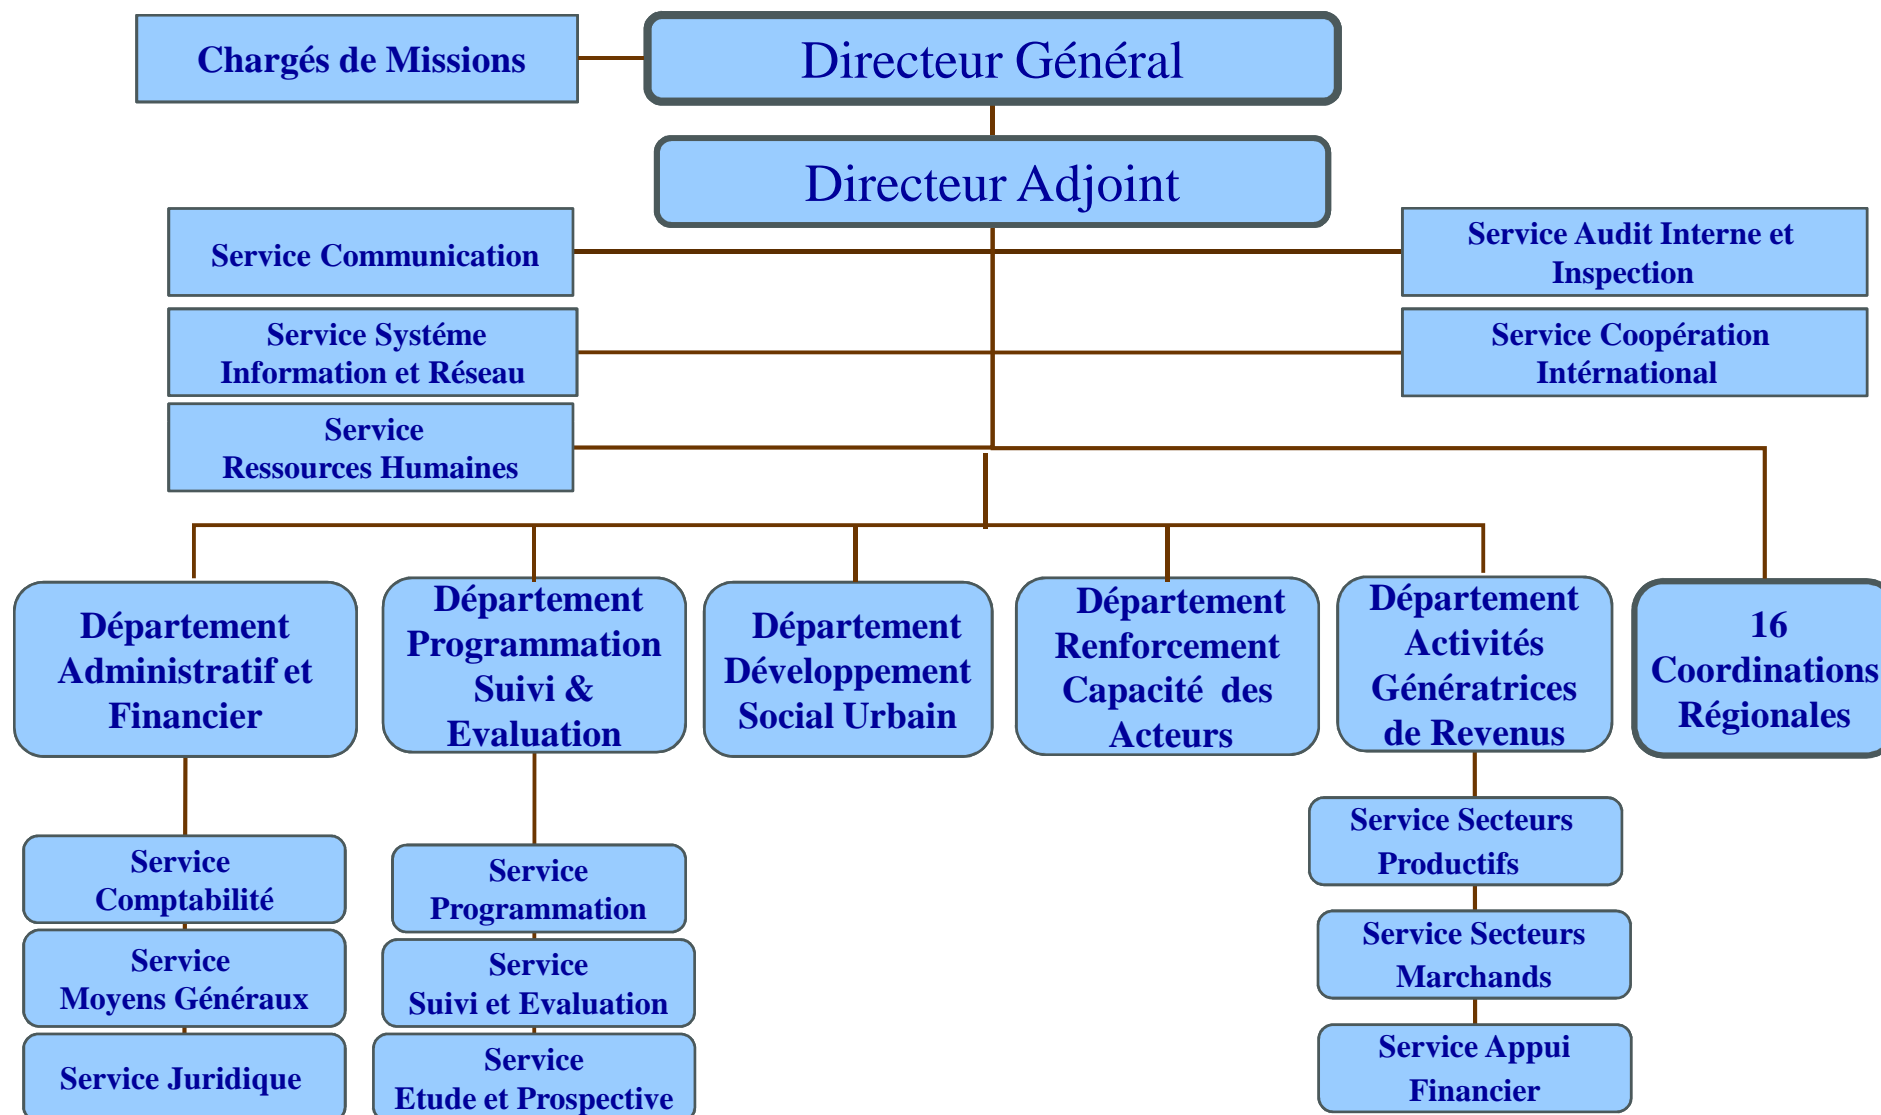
Chargés de Missions

Directeur Général

Directeur Adjoint

Service Communication

Service Systéme Information et Réseau

Service Ressources Humaines

Service Audit Interne et Inspection

Service Coopération Intérnational

Département Administratif et Financier

Département Programmation Suivi & Evaluation

Département Développement Social Urbain

Département Renforcement Capacité des Acteurs

Département Activités Génératrices de Revenus

16 Coordinations Régionales

Service Comptabilité

Service Moyens Généraux

Service Juridique

Service Programmation

Service Suivi et Evaluation

Service Etude et Prospective

Service Secteurs Productifs

Service Secteurs Marchands

Service Appui Financier